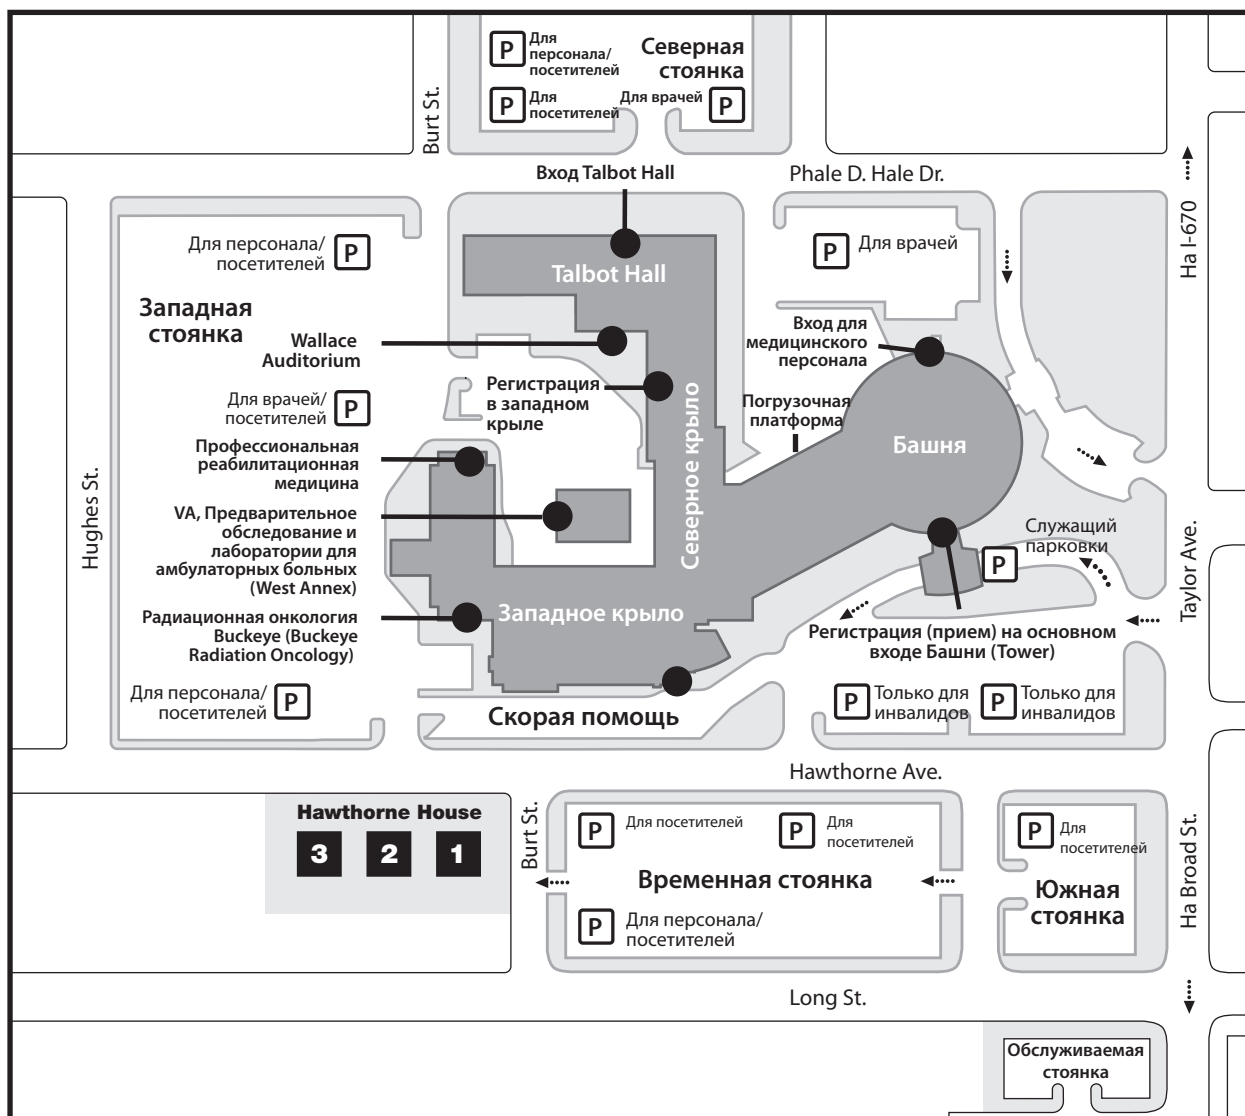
P Для персонала/ посетителей
P Для посетителей
Северная стоянка
Для врачей P
Burt St.
Вход Talbot Hall
Phale D. Hale Dr.
Для персонала/ посетителей P
P Для врачей
Talbot Hall
На I-670
Западная стоянка
Wallace Auditorium
Вход для медицинского персонала
Регистрация в западном крыле
Для врачей/ посетителей P
Погрузочная платформа
Башня
Северное крыло
Профессиональная реабилитационная медицина
Hughes St.
VA, Предварительное обследование и лаборатории для амбулаторных больных (West Annex)
Служащий парковки
P
Taylor Ave.
Радиационная онкология Buckeye (Buckeye Radiation Oncology)
Западное крыло
Регистрация (прием) на основном входе Башни (Tower)
Для персонала/ посетителей P
P Только для инвалидов
P Только для инвалидов
Скорая помощь
Hawthorne Ave.
Hawthorne House
3 2 1
Burt St.
P Для посетителей
P Для посетителей
P Для посетителей
На Broad St.
Временная стоянка
Южная стоянка
P Для персонала/ посетителей
Long St.
Обслуживаемая стоянка